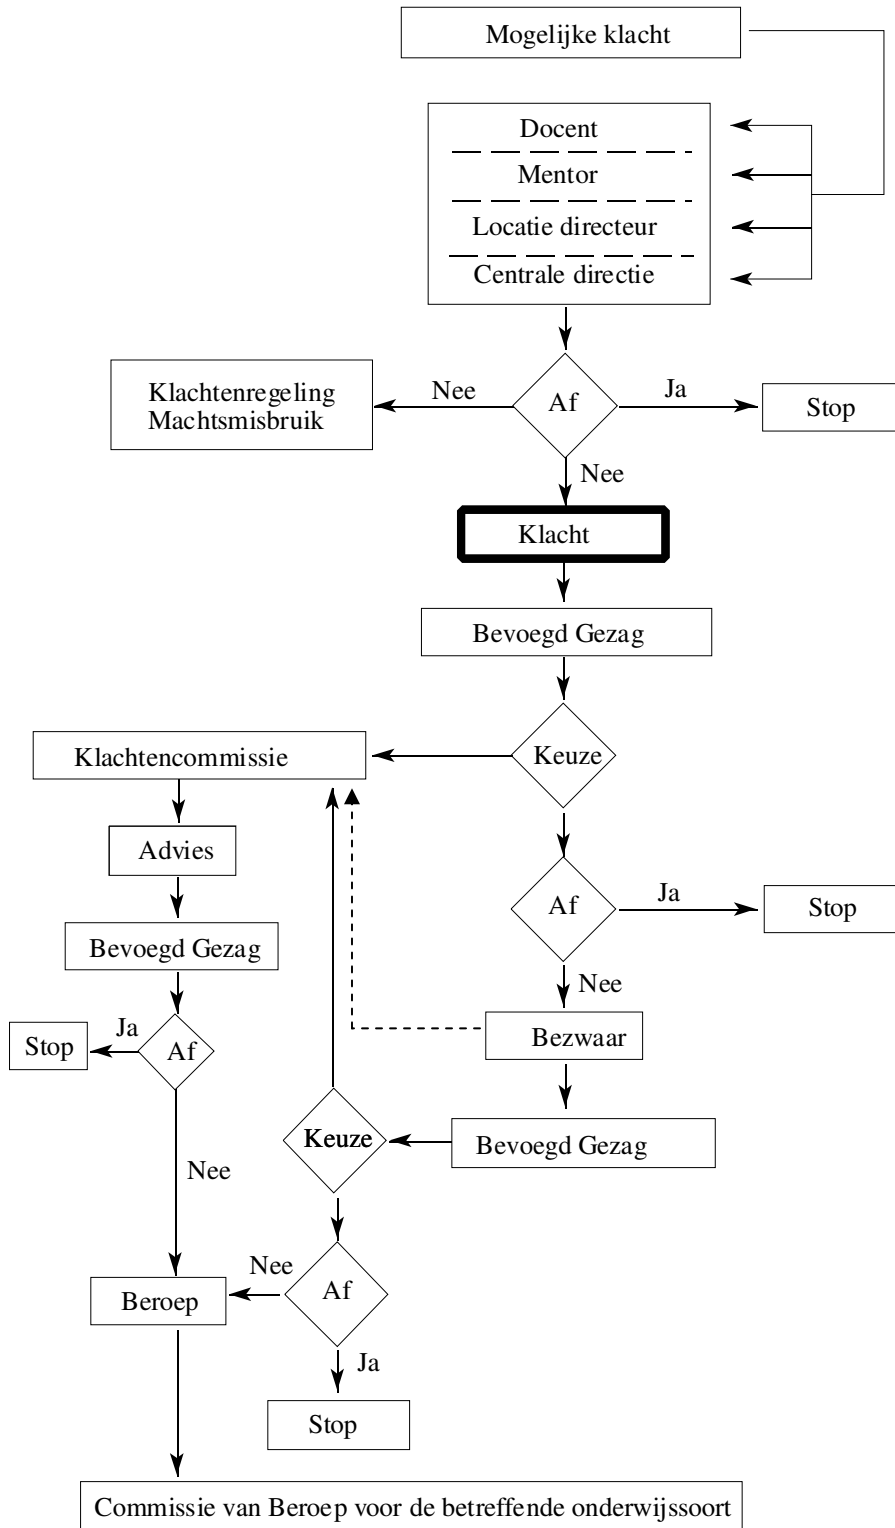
Mogelijke klacht

Docent

Mentor

Locatie directeur

Centrale directie

Klachtenregeling Machtsmisbruik

Nee

Af

Ja

Stop

Nee

Klacht

Bevoegd Gezag

Klachtencommissie

Keuze

Advies

Af

Ja

Stop

Bevoegd Gezag

Nee

Ja

Stop

Af

Bezwaar

Nee

Keuze

Bevoegd Gezag

Nee

Af

Beroep

Ja

Stop

Commissie van Beroep voor de betreffende onderwijssoort